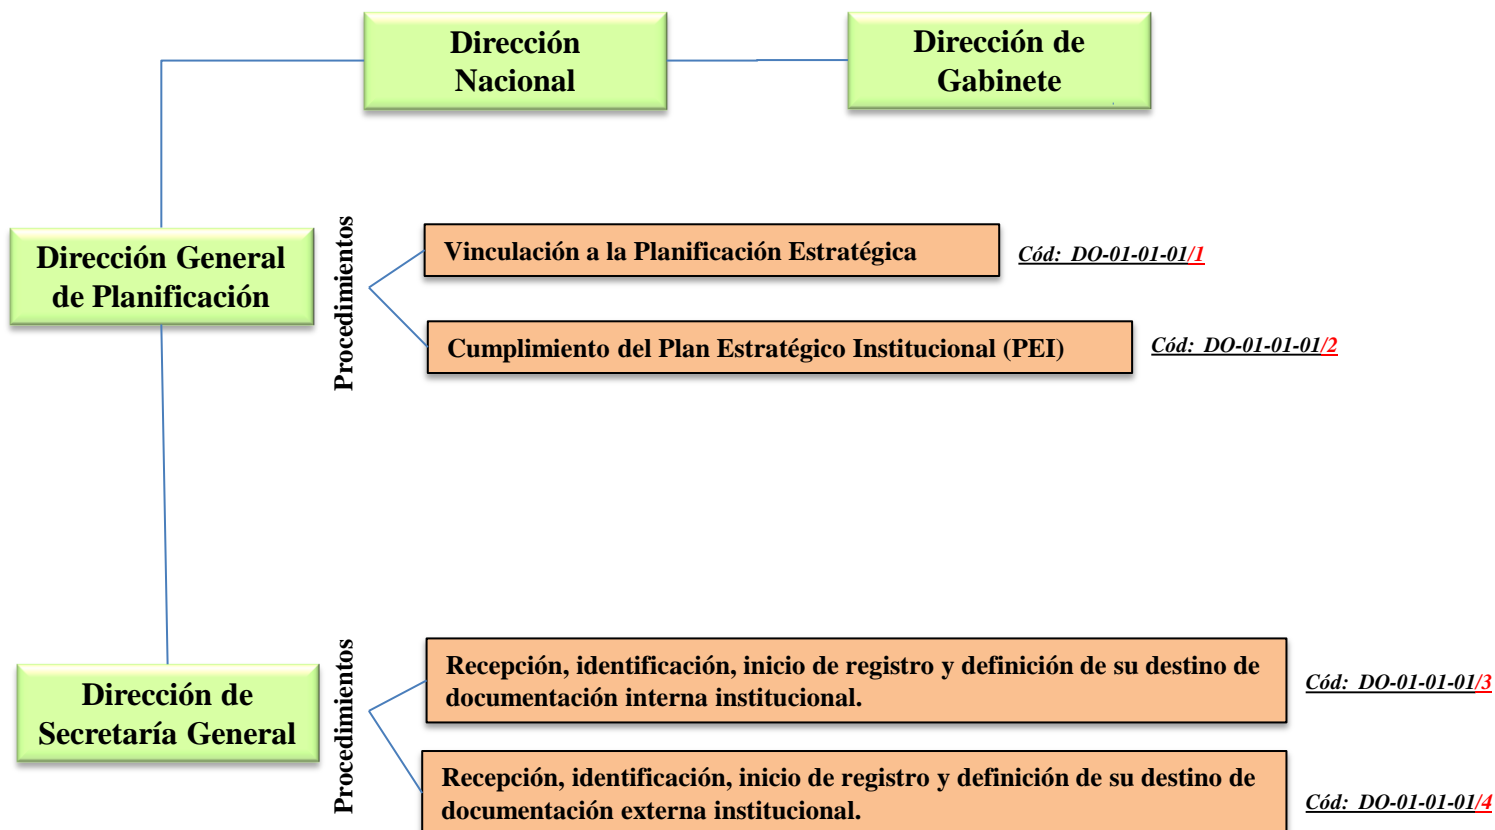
Dirección Nacional

Dirección de Gabinete

Dirección General de Planificación

Procedimientos

Vinculación a la Planificación Estratégica

Cód: DO-01-01-01/1

Cumplimiento del Plan Estratégico Institucional (PEI)

Cód: DO-01-01-01/2

Dirección de Secretaría General

Procedimientos

Recepción, identificación, inicio de registro y definición de su destino de documentación interna institucional.

Cód: DO-01-01-01/3

Recepción, identificación, inicio de registro y definición de su destino de documentación externa institucional.

Cód: DO-01-01-01/4